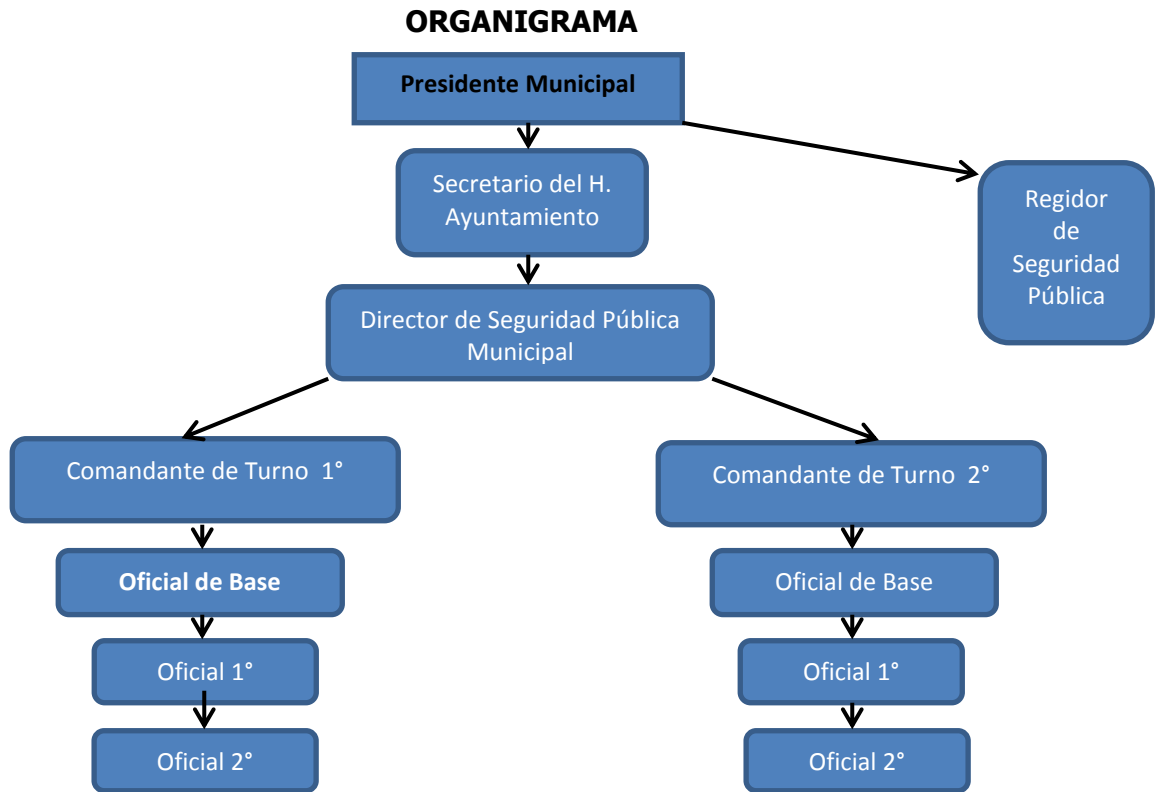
ORGANIGRAMA

Presidente Municipal

Secretario del H. Ayuntamiento

Regidor de Seguridad Pública

Director de Seguridad Pública Municipal

Comandante de Turno 1°

Oficial de Base

Oficial 1°

Oficial 2°

Comandante de Turno 2°

Oficial de Base

Oficial 1°

Oficial 2°